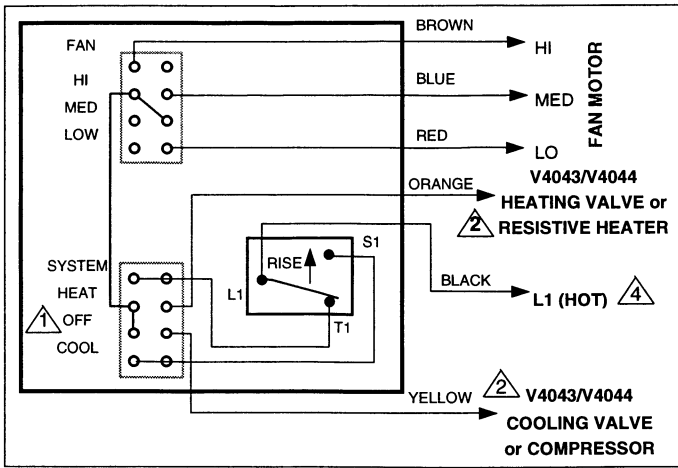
FAN
HI
MED
LOW

BROWN
HI
BLUE
MED
RED
LO

FAN MOTOR

ORANGE
V4043/V4044
HEATING VALVE or
2 RESISTIVE HEATER

SYSTEM
HEAT
1 OFF
COOL

RISE
S1
L1
T1

BLACK
L1 (HOT) 4

YELLOW 2 V4043/V4044
COOLING VALVE
or COMPRESSOR